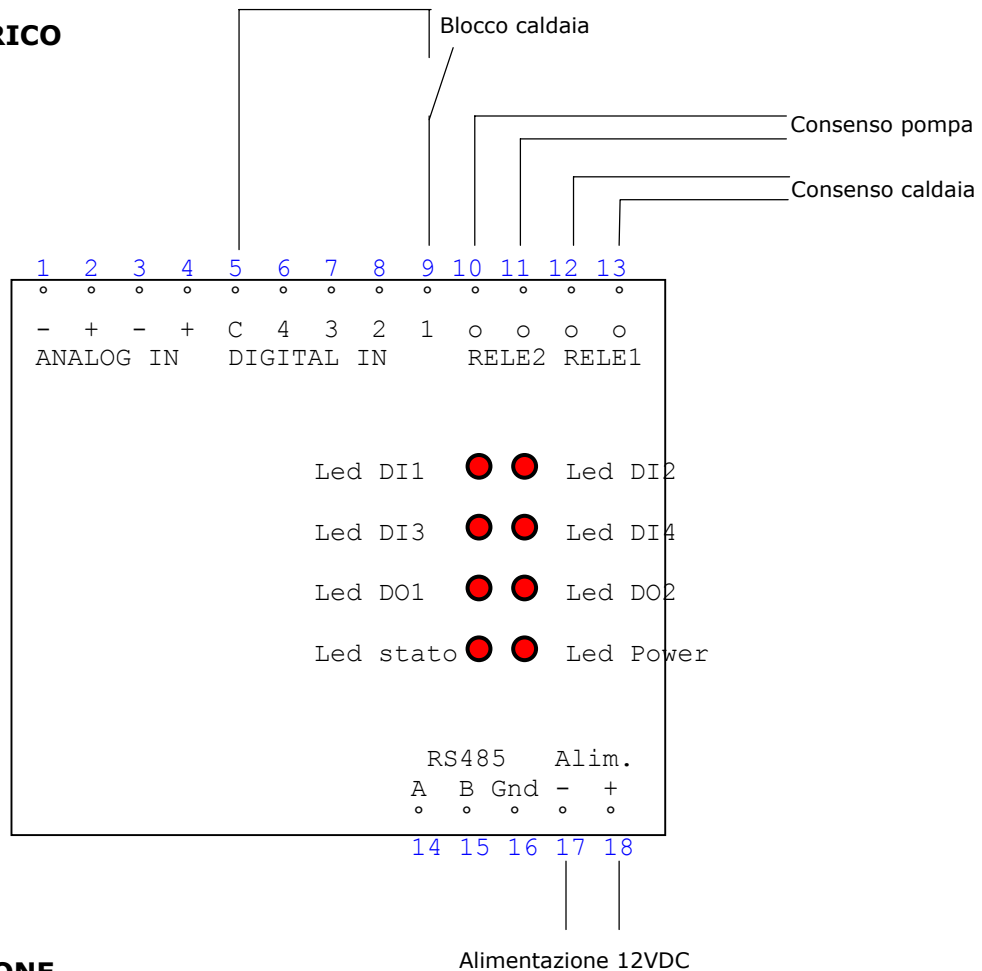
RICO

Blocco caldaia

Consenso pompa

Consenso caldaia

1 2 3 4 5 6 7 8 9 10 11 12 13

- + - + C 4 3 2 1 o o o o

ANALOG IN DIGITAL IN RELE2 RELE1

Led DI1 Led DI2

Led DI3 Led DI4

Led DO1 Led DO2

Led stato Led Power

RS485 Alim.

A B Gnd - +

14 15 16 17 18

Alimentazione 12VDC

ONE